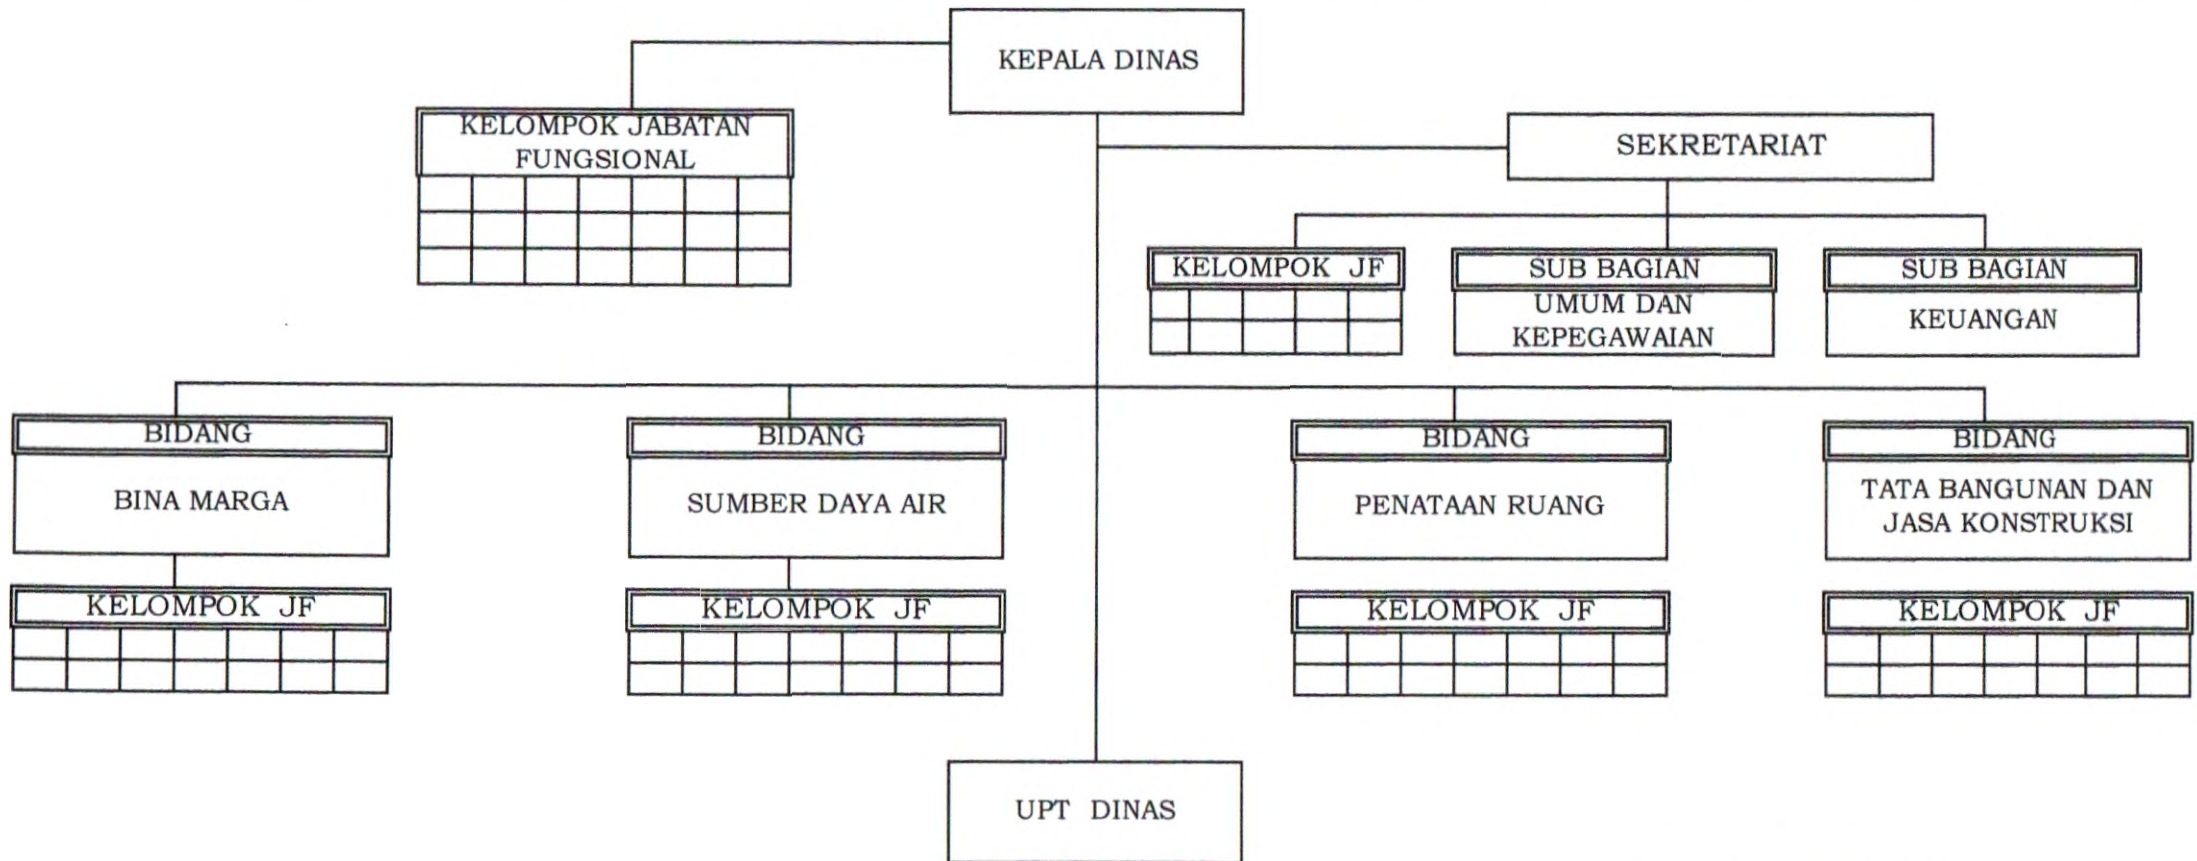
KEPALA DINAS

KELOMPOK JABATAN FUNGSIONAL

SEKRETARIAT

KELOMPOK JF

SUB BAGIAN
UMUM DAN KEPEGAWAIAN

SUB BAGIAN
KEUANGAN

BIDANG
BINA MARGA

BIDANG
SUMBER DAYA AIR

BIDANG
PENATAAN RUANG

BIDANG
TATA BANGUNAN DAN JASA KONSTRUKSI

KELOMPOK JF

KELOMPOK JF

KELOMPOK JF

KELOMPOK JF

UPT DINAS